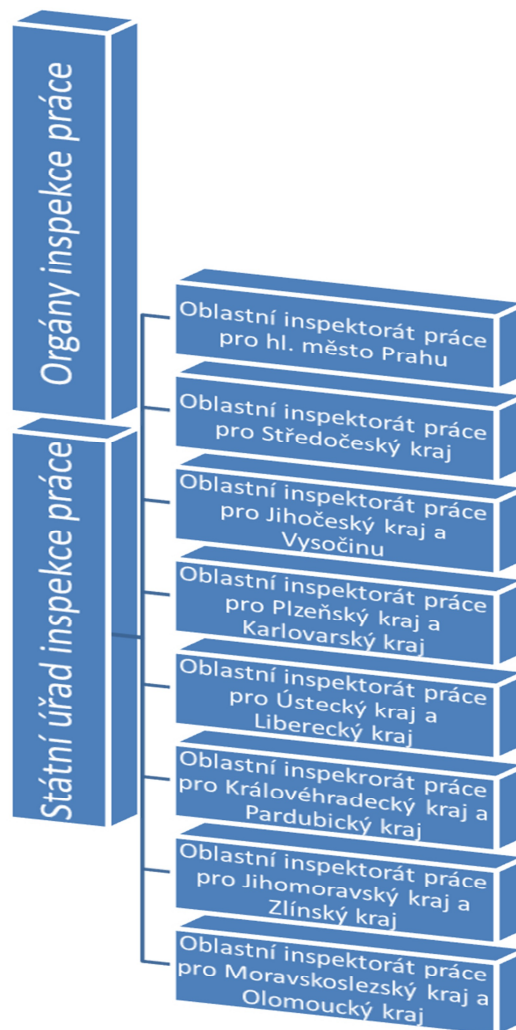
Orgány inspekce práce

Státní úřad inspekce práce

Oblastní inspektorát práce pro hl. město Prahu

Oblastní inspektorát práce pro Středočeský kraj

Oblastní inspektorát práce pro Jihočeský kraj a Vysočinu

Oblastní inspektorát práce pro Plzeňský kraj a Karlovarský kraj

Oblastní inspektorát práce pro Ústecký kraj a Liberecký kraj

Oblastní inspekrorát práce pro Královéhradecký kraj a Pardubický kraj

Oblastní inspektorát práce pro Jihomoravský kraj a Zlínský kraj

Oblastní inspektorát práce pro Moravskoslezský kraj a Olomoucký kraj